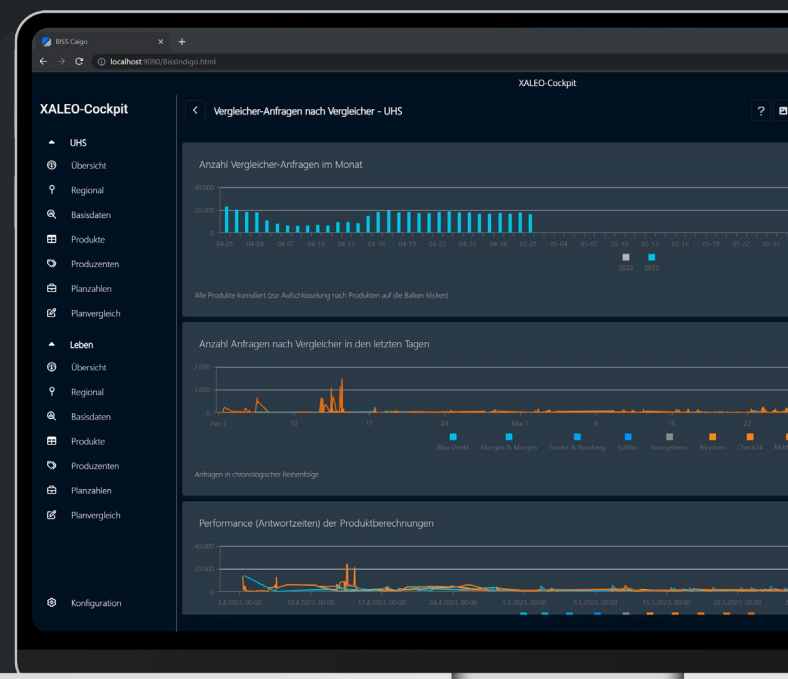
BISS Caigo
localhost:9090/BissIndigo.html
XALEO-Cockpit

XALEO-Cockpit
UHS
Übersicht
Regional
Basisdaten
Produkte
Produzenten
Planzahlen
Planvergleich
Leben
Übersicht
Regional
Basisdaten
Produkte
Produzenten
Planzahlen
Planvergleich
Konfiguration

Vergleicher-Anfragen nach Vergleicher - UHS
?

Anzahl Vergleicher-Anfragen im Monat
40,000
20,000
0
04-01 04-04 04-07 04-10 04-13 04-16 04-19 04-22 04-25 04-28 05-01 05-04 05-07 05-10 05-13 05-16 05-19 05-22 05-25
2022 2023
Alle Produkte kumuliert (zur Aufschlüsselung nach Produkten auf die Balken klicken)

Anzahl Anfragen nach Vergleicher in den letzten Tagen
2,000
1,000
0
Apr 3 10 17 24 Mai 1 8 15 22
Blau Direkt Morgen & Morgen Franke & Bornberg Softfair Innosystems Beyoben Check24 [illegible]
Anfragen in chronologischer Reihenfolge

Performance (Antwortzeiten) der Produktberechnungen
40,000
20,000
0
3.4.2023, 00:00 10.4.2023, 00:00 17.4.2023, 00:00 24.4.2023, 00:00 1.5.2023, 00:00 8.5.2023, 00:00 15.5.2023, 00:00 22.5.2023, 00:00